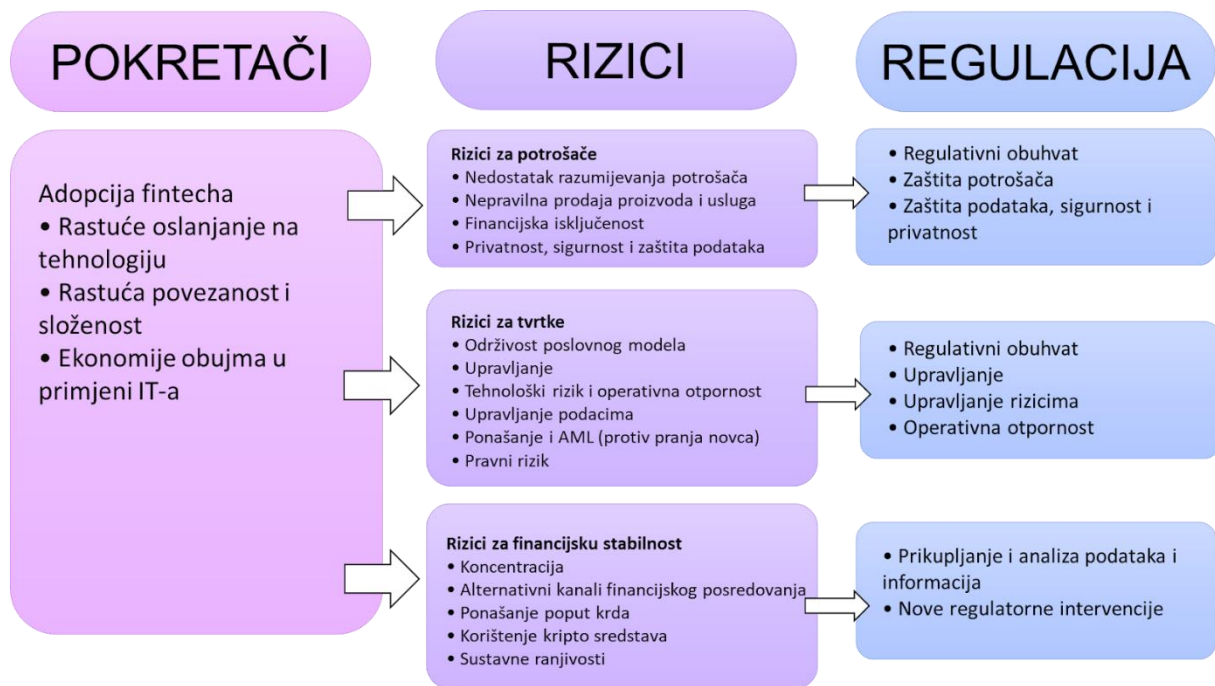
POKRETAČI

RIZICI

REGULACIJA

Adopcija fintecha
• Rastuće oslanjanje na tehnologiju
• Rastuća povezanost i složenost
• Ekonomije obujma u primjeni IT-a

Rizici za potrošače
• Nedostatak razumijevanja potrošača
• Nepravilna prodaja proizvoda i usluga
• Financijska isključenost
• Privatnost, sigurnost i zaštita podataka

• Regulativni obuhvat
• Zaštita potrošača
• Zaštita podataka, sigurnost i privatnost

Rizici za tvrtke
• Održivost poslovnog modela
• Upravljanje
• Tehnološki rizik i operativna otpornost
• Upravljanje podacima
• Ponašanje i AML (protiv pranja novca)
• Pravni rizik

• Regulativni obuhvat
• Upravljanje
• Upravljanje rizicima
• Operativna otpornost

Rizici za financijsku stabilnost
• Koncentracija
• Alternativni kanali financijskog posredovanja
• Ponašanje poput krda
• Korištenje kripto sredstava
• Sustavne ranjivosti

• Prikupljanje i analiza podataka i informacija
• Nove regulatorne intervencije